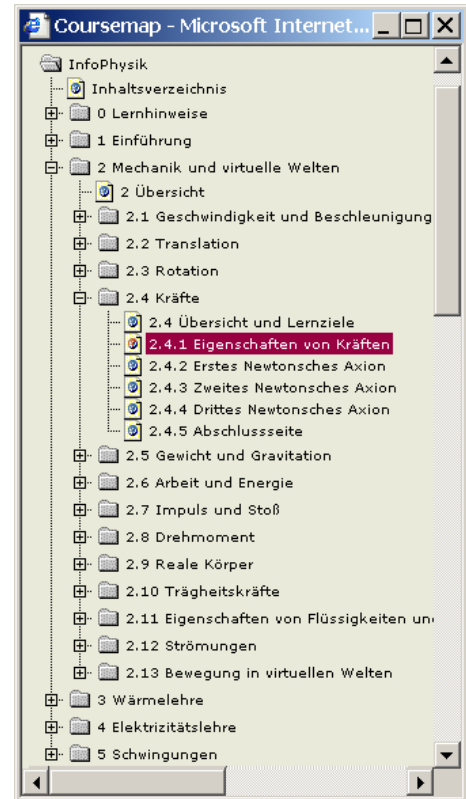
Coursemap - Microsoft Internet...

InfoPhysik
Inhaltsverzeichnis
0 Lernhinweise
1 Einführung
2 Mechanik und virtuelle Welten
2 Übersicht
2.1 Geschwindigkeit und Beschleunigung
2.2 Translation
2.3 Rotation
2.4 Kräfte
2.4 Übersicht und Lernziele
2.4.1 Eigenschaften von Kräften
2.4.2 Erstes Newtonsches Axion
2.4.3 Zweites Newtonsches Axion
2.4.4 Drittes Newtonsches Axion
2.4.5 Abschlussseite
2.5 Gewicht und Gravitation
2.6 Arbeit und Energie
2.7 Impuls und Stoß
2.8 Drehmoment
2.9 Reale Körper
2.10 Trägheitskräfte
2.11 Eigenschaften von Flüssigkeiten un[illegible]
2.12 Strömungen
2.13 Bewegung in virtuellen Welten
3 Wärmelehre
4 Elektrizitätslehre
5 Schwingungen